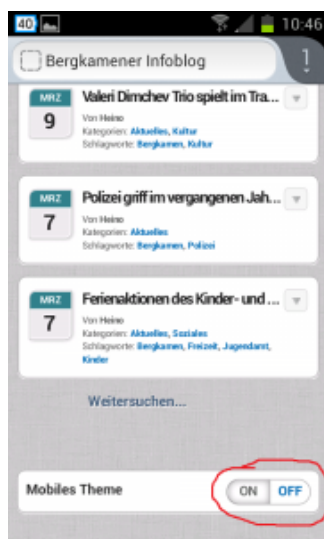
40

10:46

Bergkamener Infoblog

MRZ
9
Valeri Dimchev Trio spielt im Tra...
Von Heino
Kategorien: Aktuelles, Kultur
Schlagworte: Bergkamen, Kultur

MRZ
7
Polizei griff im vergangenen Jah...
Von Heino
Kategorien: Aktuelles
Schlagworte: Bergkamen, Polizei

MRZ
7
Ferienaktionen des Kinder- und ...
Von Heino
Kategorien: Aktuelles, Soziales
Schlagworte: Bergkamen, Freizeit, Jugendamt, Kinder

Weitersuchen...

Mobiles Theme
ON OFF